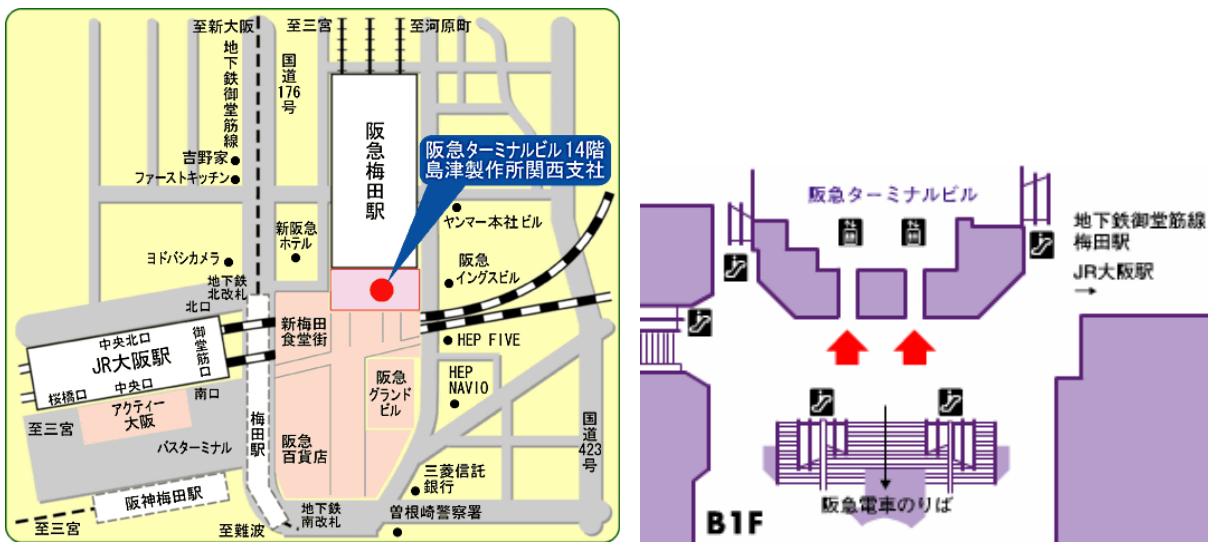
至新大阪
至三宮
至河原町
地下鉄御堂筋線
国道176号
阪急梅田駅
阪急ターミナルビル14階
島津製作所関西支社
吉野家
ファーストキッチン
ヤンマー本社ビル
新阪急ホテル
ヨドバシカメラ
阪急イングスビル
地下鉄北改札
北口
中央北口
御堂筋口
JR大阪駅
新梅田食堂街
HEP FIVE
桜橋口
中央口
南口
阪急グランドビル
HEP NAVIO
アクティー大阪
至三宮
梅田駅
バスターミナル
阪急百貨店
国道423号
三菱信託銀行
阪神梅田駅
地下鉄南改札
曽根崎警察署
至三宮
至難波

阪急ターミナルビル
地下鉄御堂筋線
梅田駅
JR大阪駅
→
阪急電車のりば
B1F